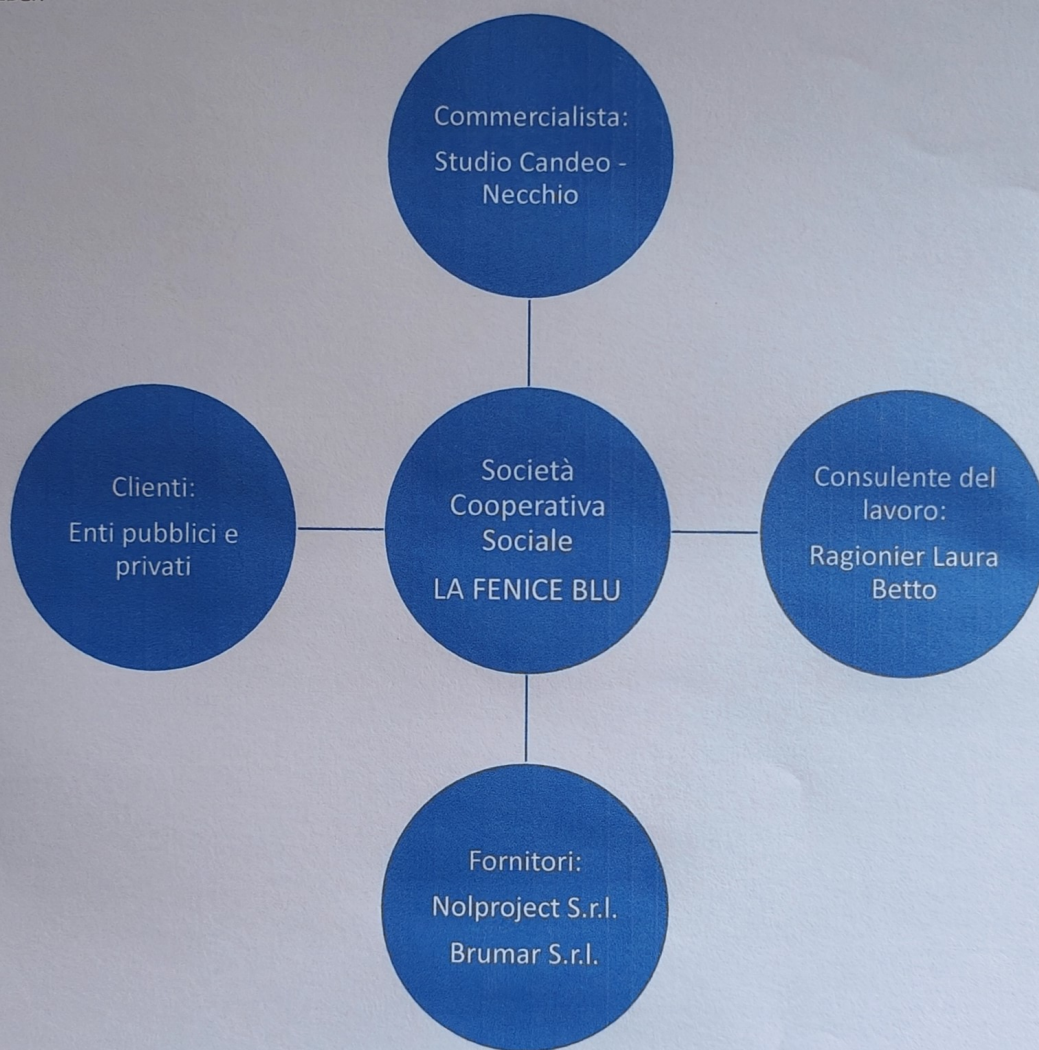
Commercialista:

Studio Candeo - Necchio

Clienti:

Enti pubblici e privati

Società Cooperativa Sociale

LA FENICE BLU

Consulente del lavoro:

Ragionier Laura Betto

Fornitori:

Nolproject S.r.l.

Brumar S.r.l.